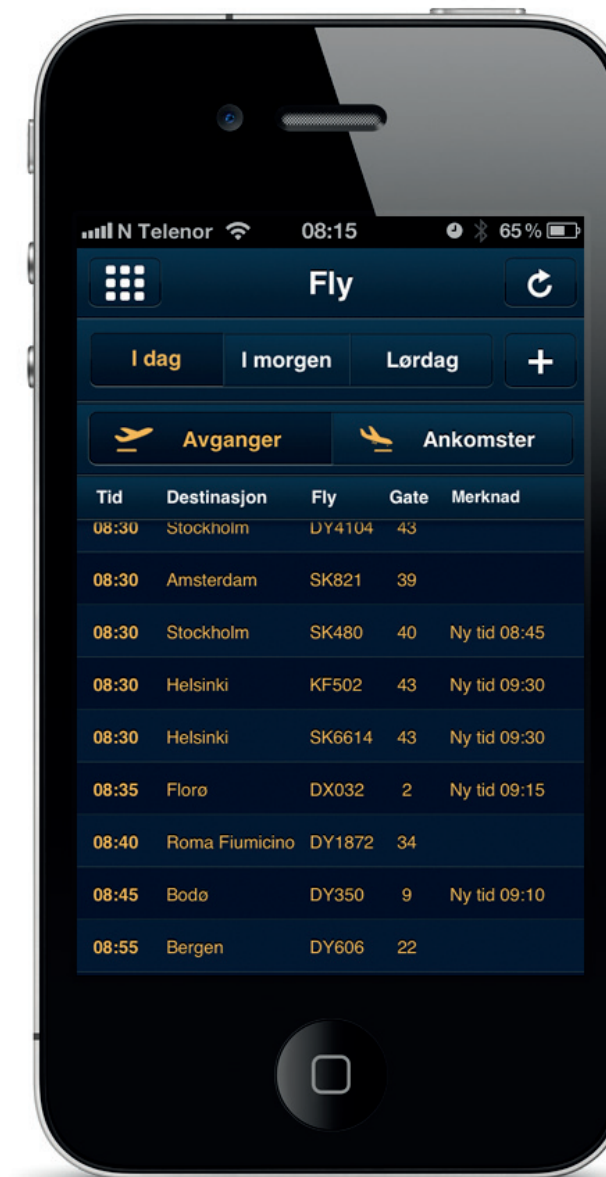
N Telenor 08:15 65 %

Fly

I dag I morgen Lørdag +

Avganger Ankomster

| Tid | Destinasjon | Fly | Gate | Merknad |
|---|---|---|---|---|
| 08:30 | Stockholm | DY4104 | 43 | |
| 08:30 | Amsterdam | SK821 | 39 | |
| 08:30 | Stockholm | SK480 | 40 | Ny tid 08:45 |
| 08:30 | Helsinki | KF502 | 43 | Ny tid 09:30 |
| 08:30 | Helsinki | SK6614 | 43 | Ny tid 09:30 |
| 08:35 | Florø | DX032 | 2 | Ny tid 09:15 |
| 08:40 | Roma Fiumicino | DY1872 | 34 | |
| 08:45 | Bodø | DY350 | 9 | Ny tid 09:10 |
| 08:55 | Bergen | DY606 | 22 | |